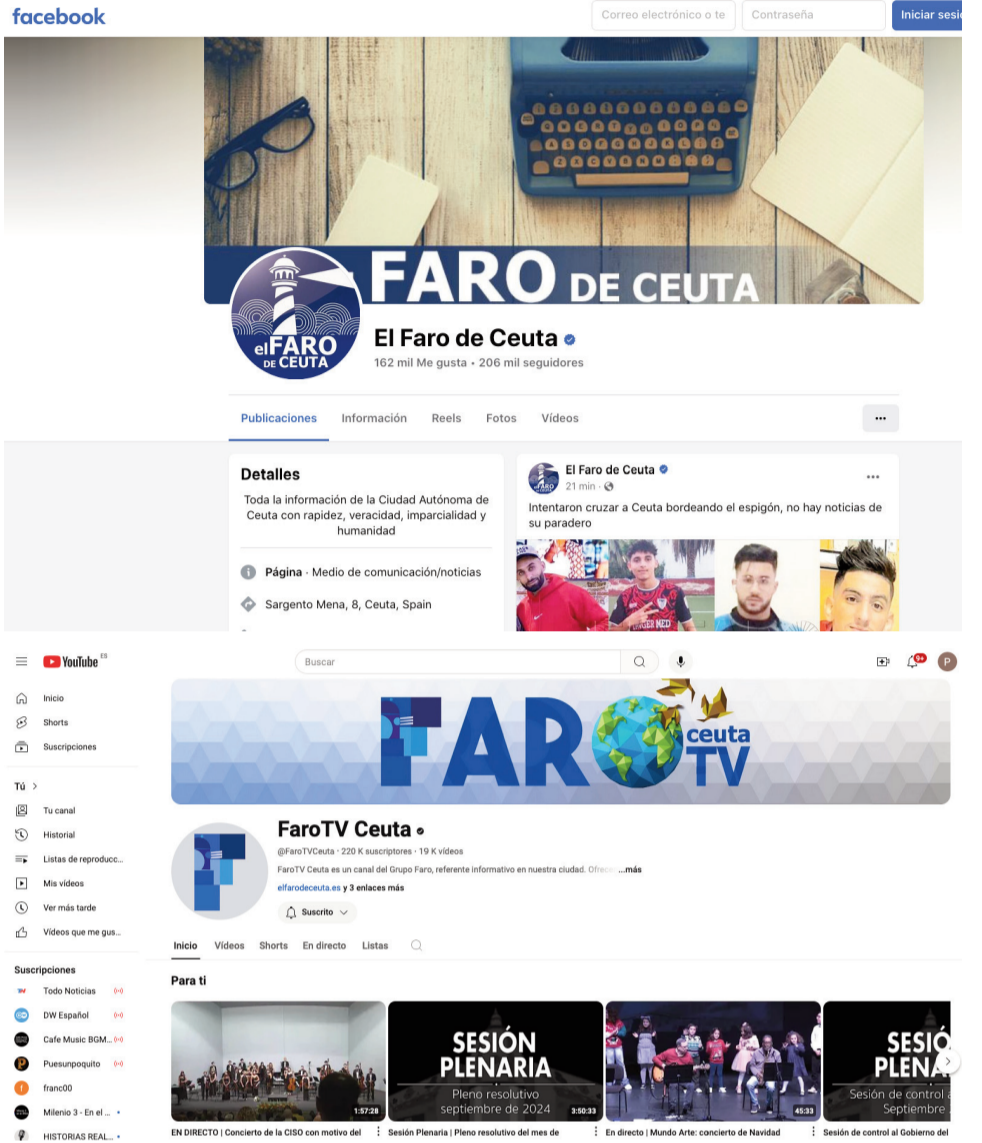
facebook

Correo electrónico o te

Contraseña

Iniciar sesi

FARO DE CEUTA

el FARO DE CEUTA

El Faro de Ceuta

162 mil Me gusta • 206 mil seguidores

Publicaciones Información Reels Fotos Vídeos

...

Detalles

Toda la información de la Ciudad Autónoma de Ceuta con rapidez, veracidad, imparcialidad y humanidad

Página · Medio de comunicación/noticias

Sargento Mena, 8, Ceuta, Spain

El Faro de Ceuta

21 min ·

...

Intentaron cruzar a Ceuta bordeando el espigón, no hay noticias de su paradero

YouTube ES

Buscar

9+

P

Inicio

Shorts

Suscripciones

Tú >

Tu canal

Historial

Listas de reproducc...

Mis vídeos

Ver más tarde

Vídeos que me gus...

Suscripciones

Todo Noticias

DW Español

Cafe Music BGM...

Puesunpoquito

franc00

Milenio 3 - En el ...

HISTORIAS REAL...

FARO ceuta TV

FaroTV Ceuta

@FaroTVCeuta • 220 K suscriptores • 19 K vídeos

FaroTV Ceuta es un canal del Grupo Faro, referente informativo en nuestra ciudad. Ofrec ...más

elfarodeceuta.es y 3 enlaces más

Suscrito

Inicio Vídeos Shorts En directo Listas

Para ti

1:57:28

EN DIRECTO | Concierto de la CISO con motivo del

SESIÓN PLENARIA

Pleno resolutivo septiembre de 2024

3:50:33

Sesión Plenaria | Pleno resolutivo del mes de

45:33

En directo | Mundo Arte: concierto de Navidad

SESIÓ PLENA

Sesión de control a Septiembre

Sesión de control al Gobierno del